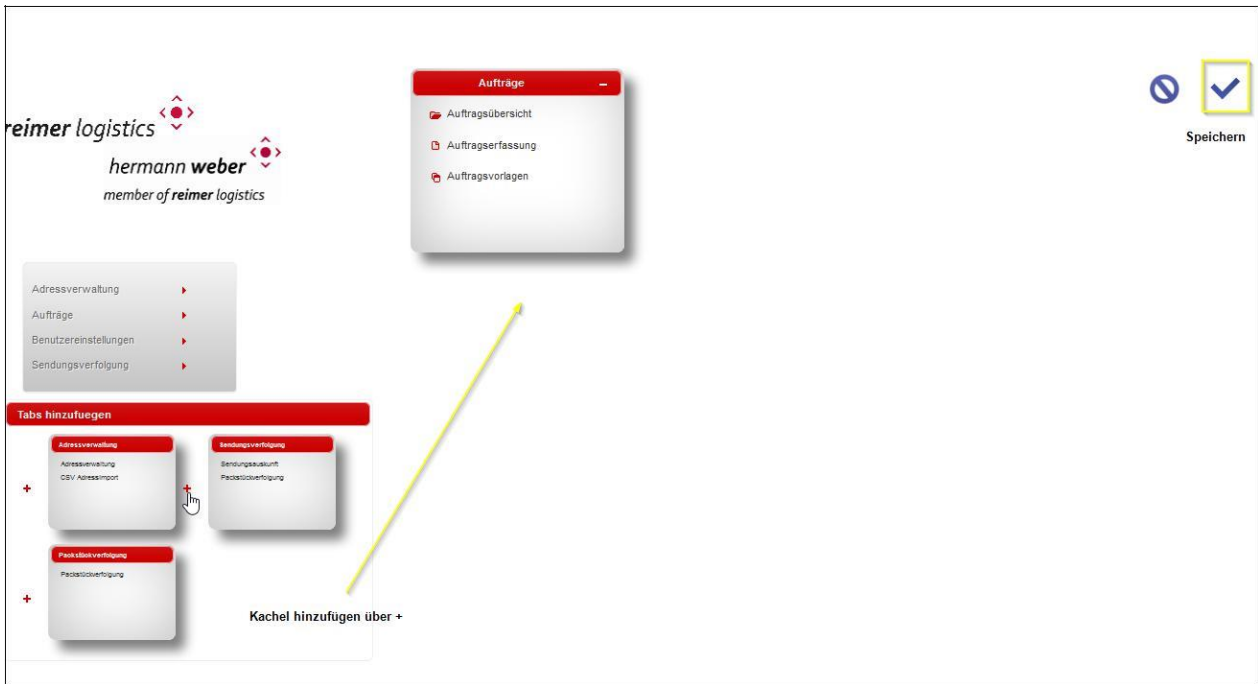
reimer logistics

hermann weber
member of reimer logistics

Aufträge –
Auftragsübersicht
Auftragserfassung
Auftragsvorlagen

Speichern

Adressverwaltung
Aufträge
Benutzereinstellungen
Sendungsverfolgung

Tabs hinzufuegen

Adressverwaltung
Adressverwaltung
CSV Adressimport

Sendungsverfolgung
Sendungsauskunft
Packstückverfolgung

Packstückverfolgung
Packstückverfolgung

Kachel hinzufügen über +